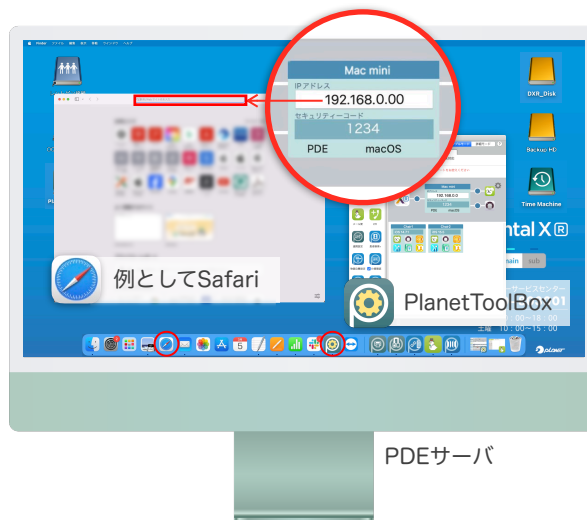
Mac mini
IPアドレス
192.168.0.00
セキュリティーコード
1234
PDE
macOS

DXR_Disk
Backup HD
Time Machine

Mac mini
192.168.0.0
1234
PDE
macOS

ntal X
main
sub

例としてSafari

PlanetToolBox

サービスセンター
土曜 10：00〜15：00

PDEサーバ